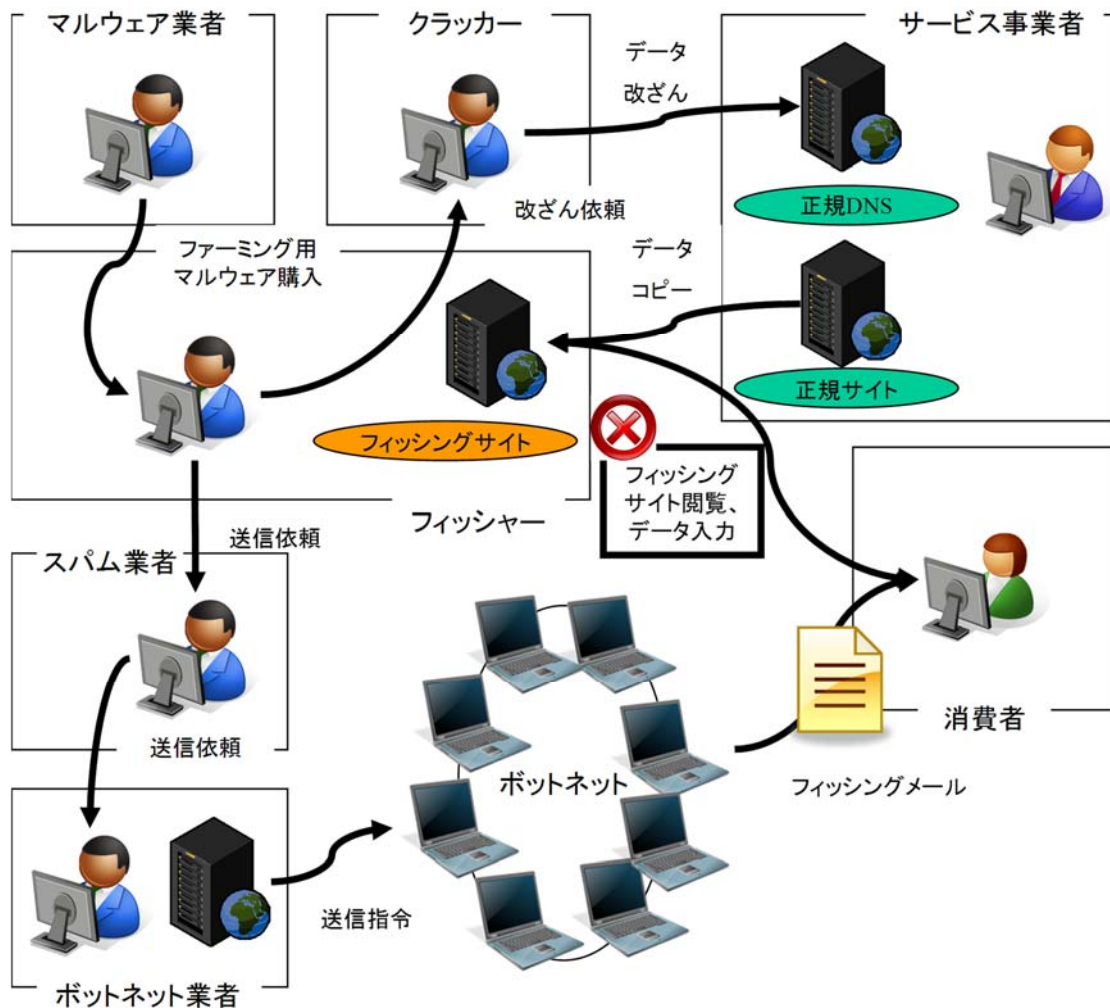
マルウェア業者

クラッカー

データ
改ざん

サービス事業者

正規DNS

改ざん依頼

ファーミング用
マルウェア購入

データ
コピー

正規サイト

フィッシングサイト

フィッシング
サイト閲覧、
データ入力

フィッシャー

送信依頼

スパム業者

送信依頼

ボットネット

消費者

フィッシングメール

ボットネット業者

送信指令